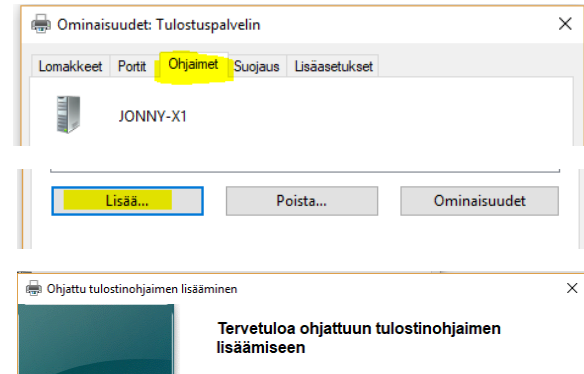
Ominaisuudet: Tulostuspalvelin

×

Lomakkeet
Portit
Ohjaimet
Suojaus
Lisäasetukset

JONNY-X1

Lisää...
Poista...
Ominaisuudet

Ohjattu tulostinohjaimen lisääminen

×

Tervetuloa ohjattuun tulostinohjaimen lisäämiseen